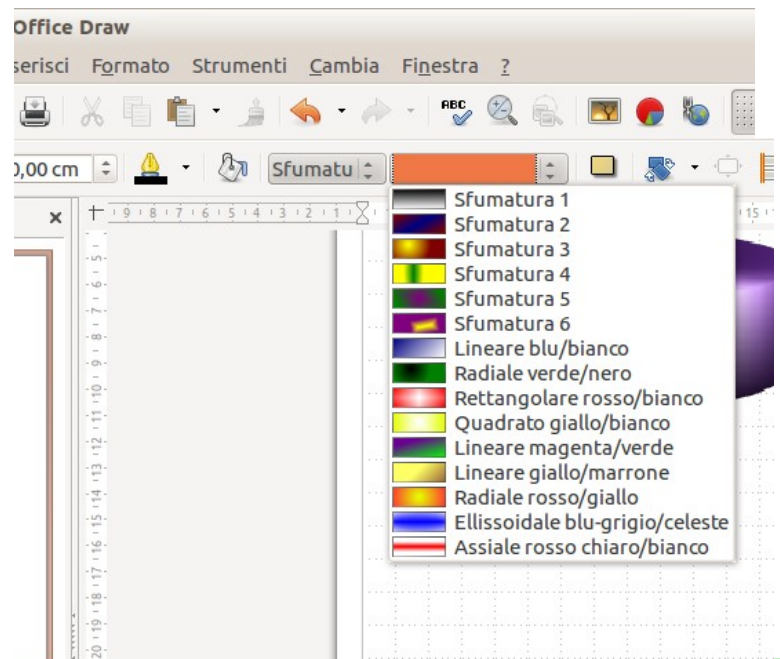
Office Draw

serisci Formato Strumenti Cambia Finestra ?

),00 cm Sfumatu

Sfumatura 1
Sfumatura 2
Sfumatura 3
Sfumatura 4
Sfumatura 5
Sfumatura 6
Lineare blu/bianco
Radiale verde/nero
Rettangolare rosso/bianco
Quadrato giallo/bianco
Lineare magenta/verde
Lineare giallo/marrone
Radiale rosso/giallo
Ellissoidale blu-grigio/celeste
Assiale rosso chiaro/bianco

9 8 7 6 5 4 3 2 1
15
5 6 7 8 9 10 11 12 13 14 15 16 17 18 19 20